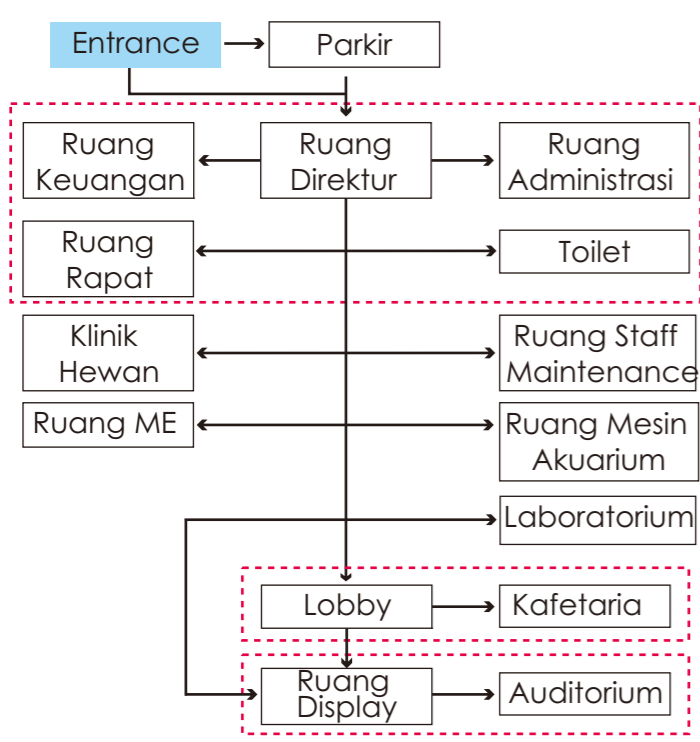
Entrance

Parkir

Ruang Keuangan

Ruang Direktur

Ruang Administrasi

Ruang Rapat

Toilet

Klinik Hewan

Ruang Staff Maintenance

Ruang ME

Ruang Mesin Akuarium

Laboratorium

Lobby

Kafetaria

Ruang Display

Auditorium